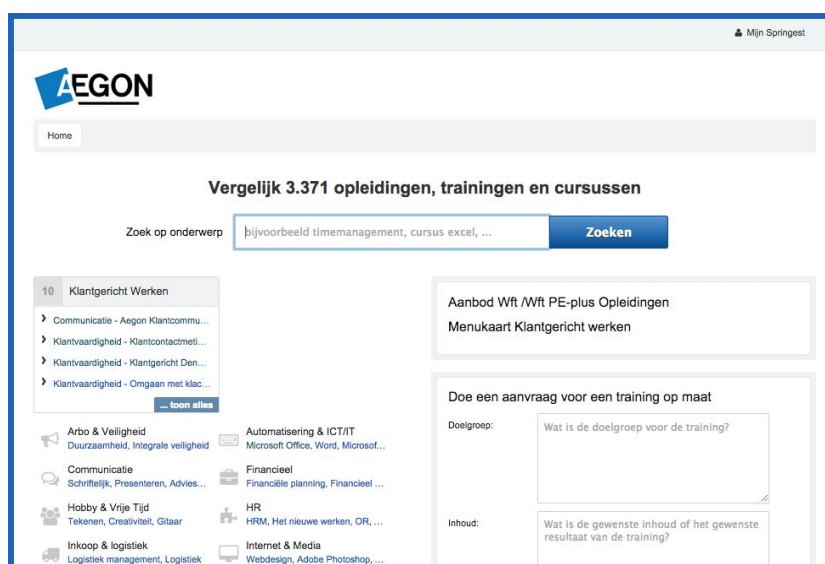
Mijn Springest

AEGON

Home

Vergelijk 3.371 opleidingen, trainingen en cursussen

Zoek op onderwerp

bijvoorbeeld timemanagement, cursus excel, ...

Zoeken

10 Klantgericht Werken

Communicatie - Aegon Klantcommu...

Klantvaardigheid - Klantcontactmeti...

Klantvaardigheid - Klantgericht Den...

Klantvaardigheid - Omgaan met klac...

... toon alles

Arbo & Veiligheid
Duurzaamheid, Integrale veiligheid

Automatisering & ICT/IT
Microsoft Office, Word, Microsof...

Communicatie
Schriftelijk, Presenteren, Advies...

Financieel
Financiële planning, Financieel ...

Hobby & Vrije Tijd
Tekenen, Creativiteit, Gitaar

HR
HRM, Het nieuwe werken, OR, ...

Inkoop & logistiek
Logistiek management, Logistiek

Internet & Media
Webdesign, Adobe Photoshop, ...

Aanbod Wft /Wft PE-plus Opleidingen

Menukaart Klantgericht werken

Doe een aanvraag voor een training op maat

Doelgroep:

Wat is de doelgroep voor de training?

Inhoud:

Wat is de gewenste inhoud of het gewenste resultaat van de training?